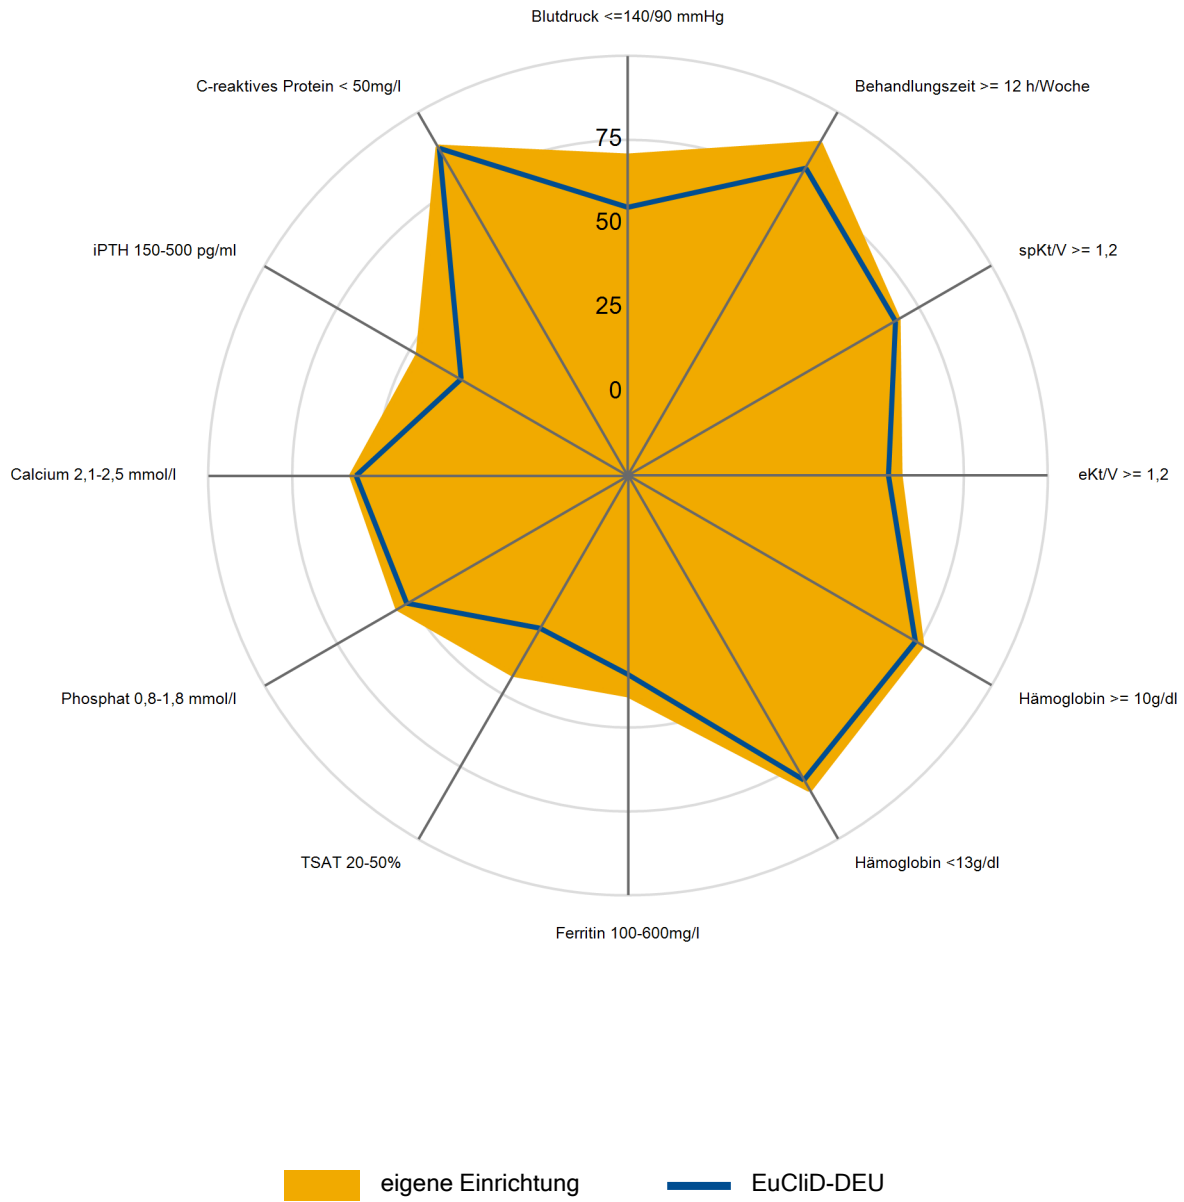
Blutdruck <=140/90 mmHg

Behandlungszeit >= 12 h/Woche

spKt/V >= 1,2

eKt/V >= 1,2

Hämoglobin >= 10g/dl

Hämoglobin <13g/dl

Ferritin 100-600mg/l

TSAT 20-50%

Phosphat 0,8-1,8 mmol/l

Calcium 2,1-2,5 mmol/l

iPTH 150-500 pg/ml

C-reaktives Protein < 50mg/l

75
50
25
0

eigene Einrichtung
EuCliD-DEU